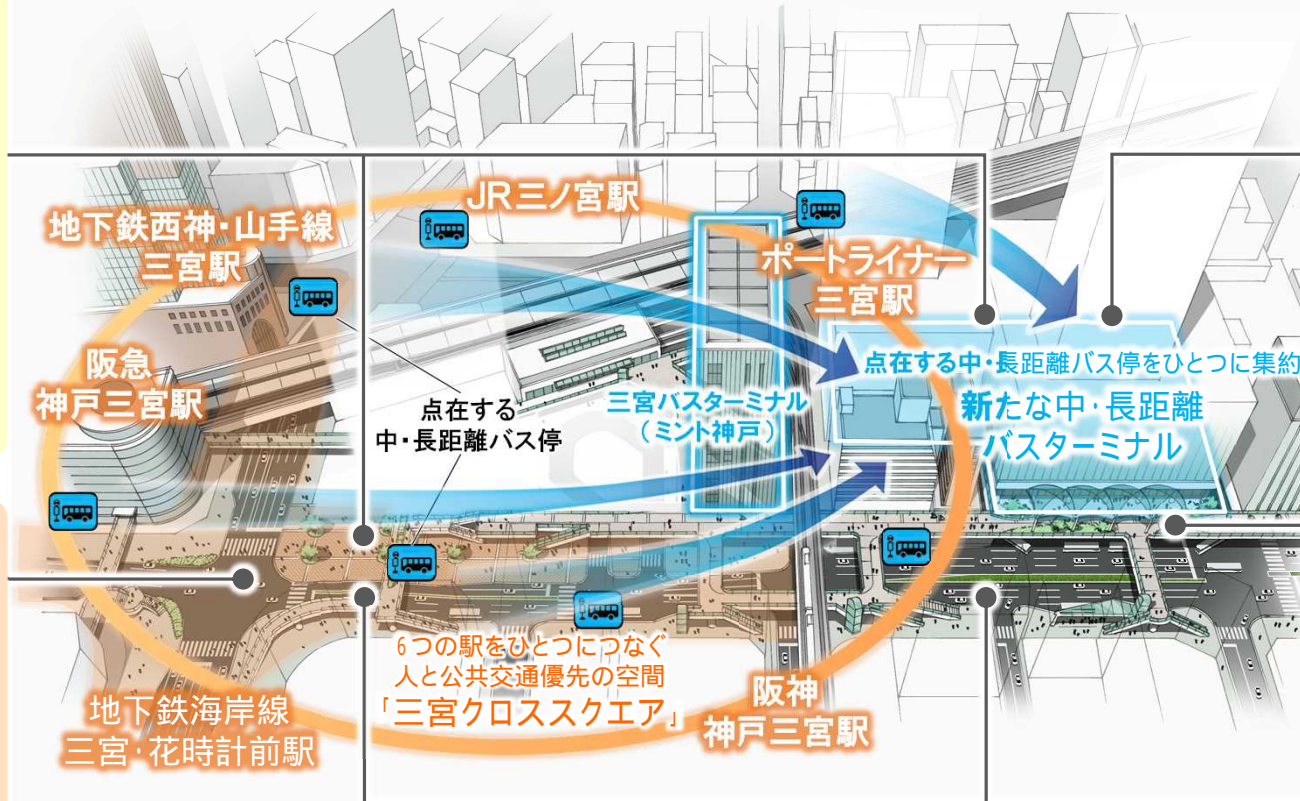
JR三ノ宮駅

地下鉄西神・山手線
三宮駅

ポートライナー
三宮駅

阪急
神戸三宮駅

点在する中・長距離バス停をひとつに集約

点在する
中・長距離バス停

三宮バスターミナル
（ミント神戸）

新たな中・長距離
バスターミナル

6つの駅をひとつにつなぐ
人と公共交通優先の空間
「三宮クロススクエア」

阪神
神戸三宮駅

地下鉄海岸線
三宮・花時計前駅